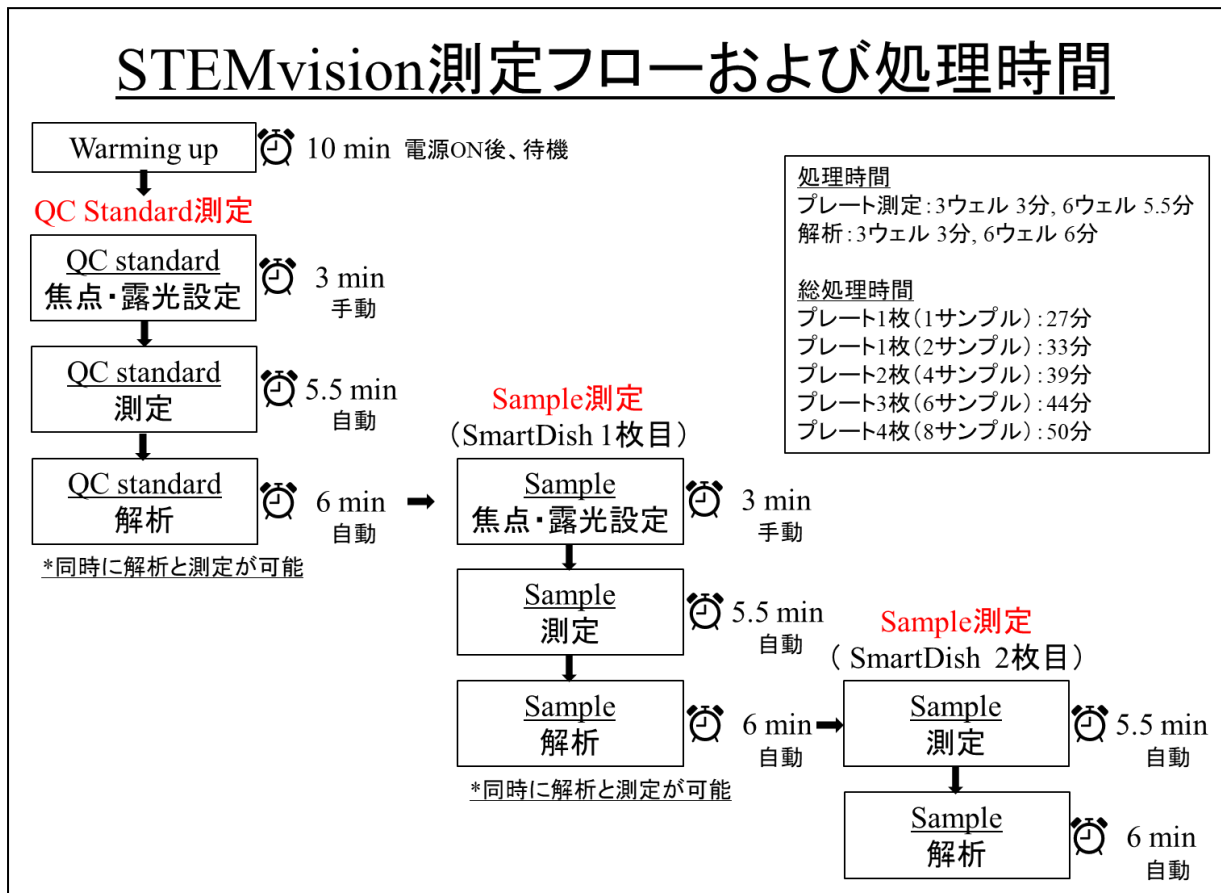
STEMvision測定フローおよび処理時間

Warming up 10 min 電源ON後、待機

QC Standard測定

QC standard
焦点・露光設定
3 min
手動

QC standard
測定
5.5 min
自動

QC standard
解析
6 min
自動

*同時に解析と測定が可能

処理時間
プレート測定：3ウェル 3分, 6ウェル 5.5分
解析：3ウェル 3分, 6ウェル 6分

総処理時間
プレート1枚（1サンプル）：27分
プレート1枚（2サンプル）：33分
プレート2枚（4サンプル）：39分
プレート3枚（6サンプル）：44分
プレート4枚（8サンプル）：50分

Sample測定
（SmartDish 1枚目）

Sample
焦点・露光設定
3 min
手動

Sample
測定
5.5 min
自動

Sample
解析
6 min
自動

*同時に解析と測定が可能

Sample測定
（SmartDish 2枚目）

Sample
測定
5.5 min
自動

Sample
解析
6 min
自動